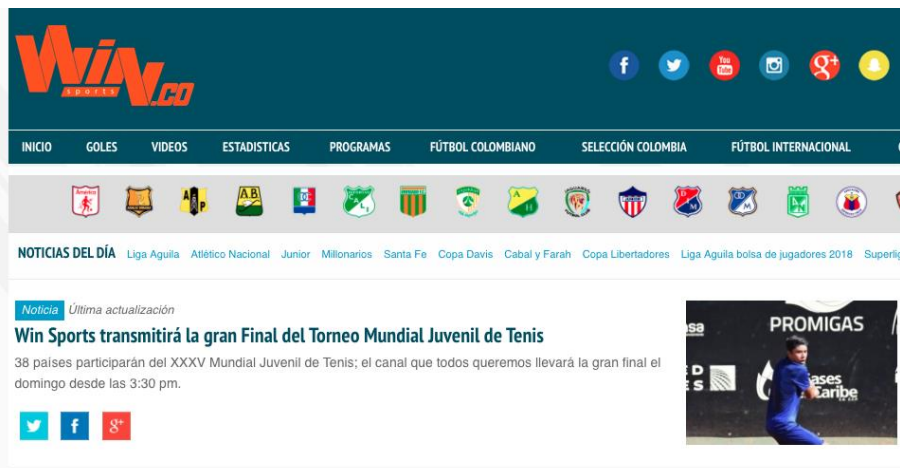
Win sports .co

INICIO GOLES VIDEOS ESTADISTICAS PROGRAMAS FÚTBOL COLOMBIANO SELECCIÓN COLOMBIA FÚTBOL INTERNACIONAL

NOTICIAS DEL DÍA Liga Aguila Atlético Nacional Junior Millonarios Santa Fe Copa Davis Cabal y Farah Copa Libertadores Liga Aguila bolsa de jugadores 2018 Superli

Noticia Última actualización

Win Sports transmitirá la gran Final del Torneo Mundial Juvenil de Tenis

38 países participarán del XXXV Mundial Juvenil de Tenis; el canal que todos queremos llevará la gran final el domingo desde las 3:30 pm.

PROMIGAS
Gases Caribe